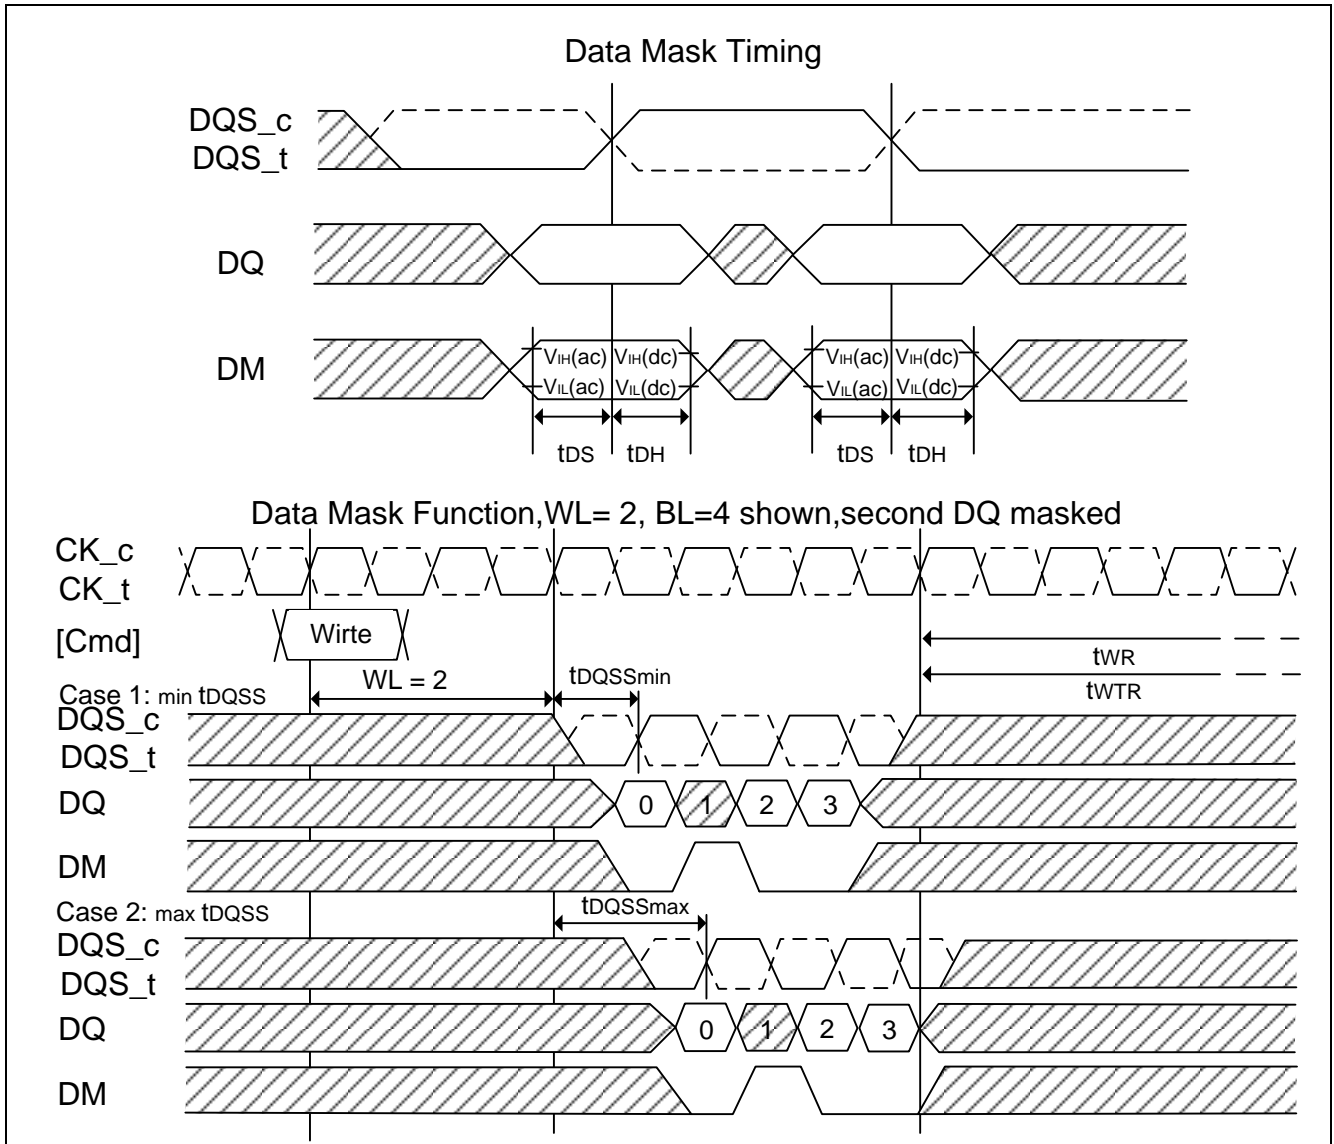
Data Mask Timing

DQS_c
DQS_t

DQ

DM

$V_{IH}(ac)$ $V_{IH}(dc)$
$V_{IL}(ac)$ $V_{IL}(dc)$

$V_{IH}(ac)$ $V_{IH}(dc)$
$V_{IL}(ac)$ $V_{IL}(dc)$

$t_{DS}$ $t_{DH}$ $t_{DS}$ $t_{DH}$

Data Mask Function,WL= 2, BL=4 shown,second DQ masked

CK_c
CK_t

[Cmd]

Wirte

$t_{WR}$
$t_{WTR}$

WL = 2

$t_{DQSSmin}$

Case 1: min $t_{DQSS}$

DQS_c
DQS_t

DQ

0 1 2 3

DM

Case 2: max $t_{DQSS}$

$t_{DQSSmax}$

DQS_c
DQS_t

DQ

0 1 2 3

DM